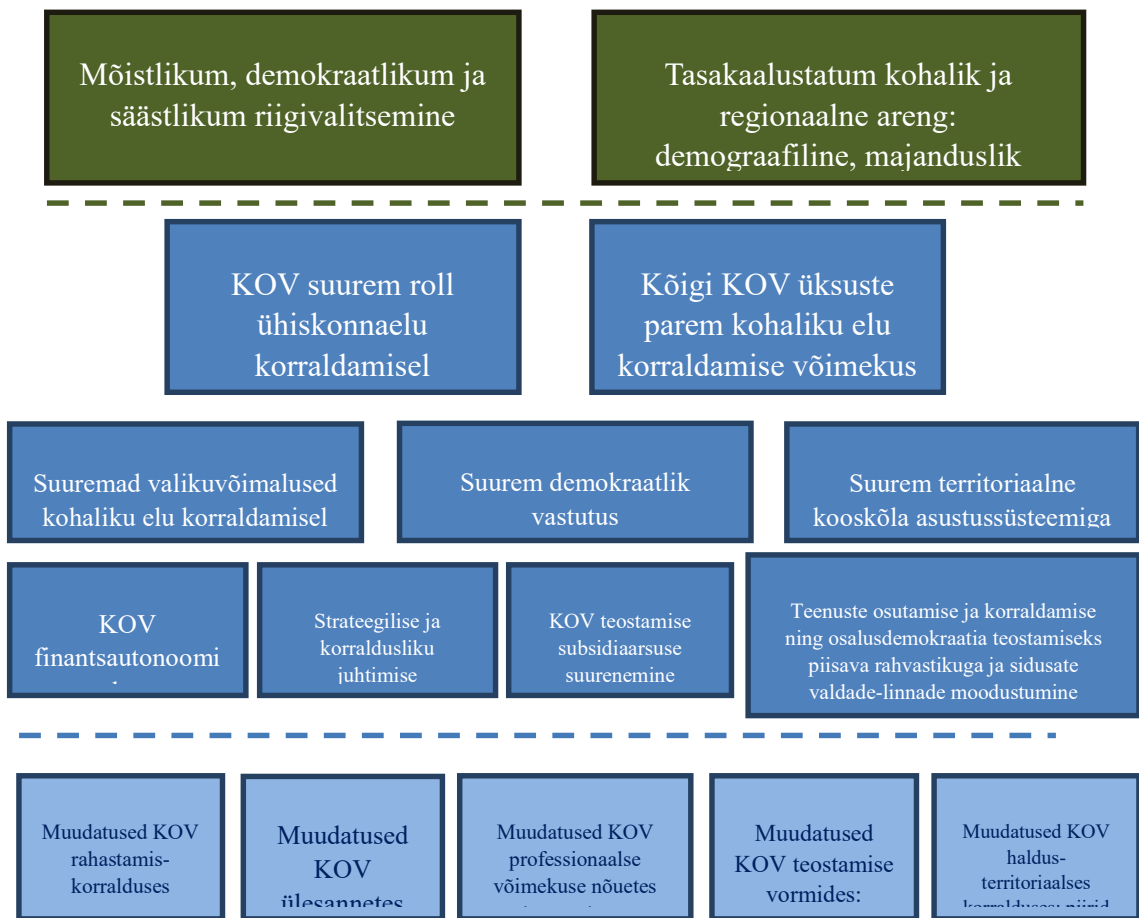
Mõistlikum, demokraatlikum ja säästlikum riigivalitsemine

Tasakaalustatum kohalik ja regionaalne areng: demograafiline, majanduslik

KOV suurem roll ühiskonnaelu korraldamisel

Kõigi KOV üksuste parem kohaliku elu korraldamise võimekus

Suuremad valikuvõimalused kohaliku elu korraldamisel

Suurem demokraatlik vastutus

Suurem territoriaalne kooskõla asustussüsteemiga

KOV finantsautonoomi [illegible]

Strateegilise ja korraldusliku juhtimise

KOV teostamise subsidiaarsuse suurenemine

Teenuste osutamise ja korraldamise ning osalusdemokraatia teostamiseks piisava rahvastikuga ja sidusate valdade-linnade moodustumine

Muudatused KOV rahastamis-korralduses

Muudatused KOV ülesannetes

Muudatused KOV professionaalse võimekuse nõuetes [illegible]

Muudatused KOV teostamise vormides:

Muudatused KOV haldus-territoriaalses korralduses: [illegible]